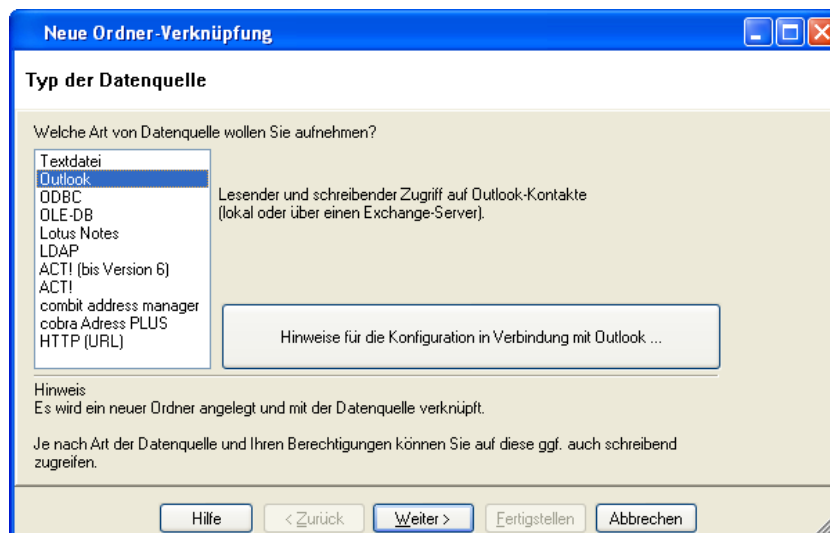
Neue Ordner-Verknüpfung

Typ der Datenquelle

Welche Art von Datenquelle wollen Sie aufnehmen?

Textdatei
Outlook
ODBC
OLE-DB
Lotus Notes
LDAP
ACT! (bis Version 6)
ACT!
combit address manager
cobra Adress PLUS
HTTP (URL)

Lesender und schreibender Zugriff auf Outlook-Kontakte (lokal oder über einen Exchange-Server).

Hinweise für die Konfiguration in Verbindung mit Outlook ...

Hinweis
Es wird ein neuer Ordner angelegt und mit der Datenquelle verknüpft.

Je nach Art der Datenquelle und Ihren Berechtigungen können Sie auf diese ggf. auch schreibend zugreifen.

Hilfe | < Zurück | Weiter > | Fertigstellen | Abbrechen